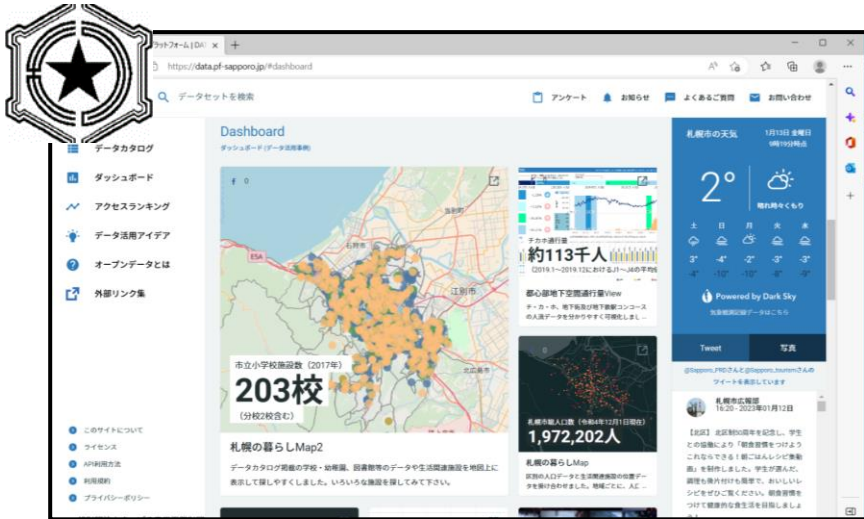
ラットフォーム | DA ×  +

https://data.pf-sapporo.jp/#dashboard

データセットを検索

アンケート　お知らせ　よくあるご質問　お問い合わせ

データカタログ
ダッシュボード
アクセスランキング
データ活用アイデア
オープンデータとは
外部リンク集

Dashboard
ダッシュボード（データ活用事例）

0

ESA

江別市

市立小学校施設数（2017年）
203校
（分校2校含む）

札幌の暮らしMap2

データカタログ掲載の学校・幼稚園、図書館等のデータや生活関連施設を地図上に表示して探しやすくしました。いろいろな施設を探してみて下さい。

チカホ通行量
約113千人
（2019.1～2019.12）におけるJ1～J4の平均

都心部地下空間通行量View

チ・カ・ホ、地下街及び地下鉄駅コンコースの人流データを分かりやすく可視化しまし

0

札幌市総人口数（令和4年12月1日現在）
1,972,202人

札幌の暮らしMap

区別の人口データと生活関連施設の位置データを掛け合わせました。地域ごとに、人C

札幌市の天気
1月13日 金曜日
9時19分時点

2°
晴れ時々くもり

土　日　月　火　水
3°　4°　2°　-2°　3°
-4°　-10°　-10°　-8°　-9°

Powered by Dark Sky
気象観測記録データはこちら

Tweet　写真

@Sapporo_PRDさんと@Sapporo_tourismさんのツイートを表示しています

札幌市広報部
16:20 - 2023年01月12日

【北区】北区制50周年を記念し、学生との協働により「朝食習慣をつけようこれならできる！朝ごはんレシピ動画」を制作しました。学生が選んだ、調理も食片付けも簡単で、おいしいレシピをぜひご覧ください。朝食習慣をつけて健康的な生活を目指しましょ

このサイトについて
ライセンス
API利用方法
利用規約
プライバシーポリシー